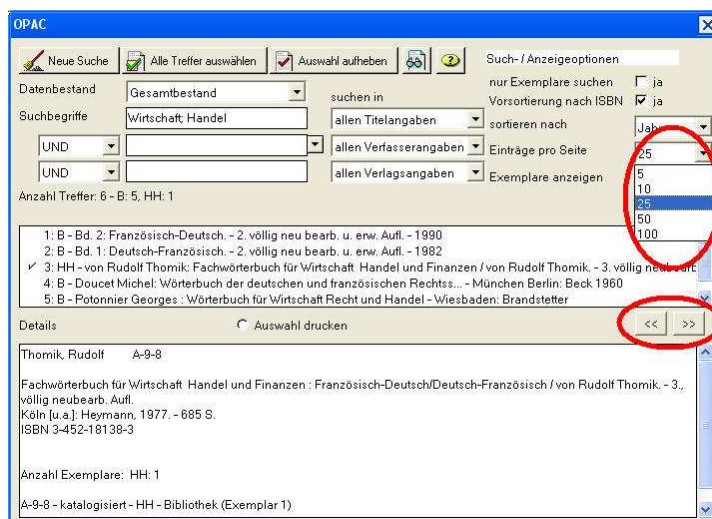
OPAC

Neue Suche | Alle Treffer auswählen | Auswahl aufheben | Such- / Anzeigeoptionen

Datenbestand Gesamtbestand

Suchbegriffe Wirtschaft; Handel

suchen in

allen Titelangaben

UND allen Verfasserangaben

UND allen Verlagsangaben

nur Exemplare suchen ☐ ja
Vorsortierung nach ISBN ☑ ja
sortieren nach Jah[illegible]
Einträge pro Seite 25
Exemplare anzeigen

5
10
25
50
100

Anzahl Treffer: 6 - B: 5, HH: 1

1: B - Bd. 2: Französisch-Deutsch. - 2. völlig neu bearb. u. erw. Aufl. - 1990
2: B - Bd. 1: Deutsch-Französisch. - 2. völlig neu bearb. u. erw. Aufl. - 1982
✓ 3: HH - von Rudolf Thomik: Fachwörterbuch für Wirtschaft Handel und Finanzen / von Rudolf Thomik. - 3. völlig neu bearb
4: B - Doucet Michel: Wörterbuch der deutschen und französischen Rechtss... - München Berlin: Beck 1960
5: B - Potonnier Georges : Wörterbuch für Wirtschaft Recht und Handel - Wiesbaden: Brandstetter

Details

Auswahl drucken

<< >>

Thomik, Rudolf A-9-8

Fachwörterbuch für Wirtschaft Handel und Finanzen : Französisch-Deutsch/Deutsch-Französisch / von Rudolf Thomik. - 3., völlig neubearb. Aufl.
Köln [u.a.]: Heymann, 1977. - 685 S.
ISBN 3-452-18138-3

Anzahl Exemplare: HH: 1

A-9-8 - katalogisiert - HH - Bibliothek (Exemplar 1)